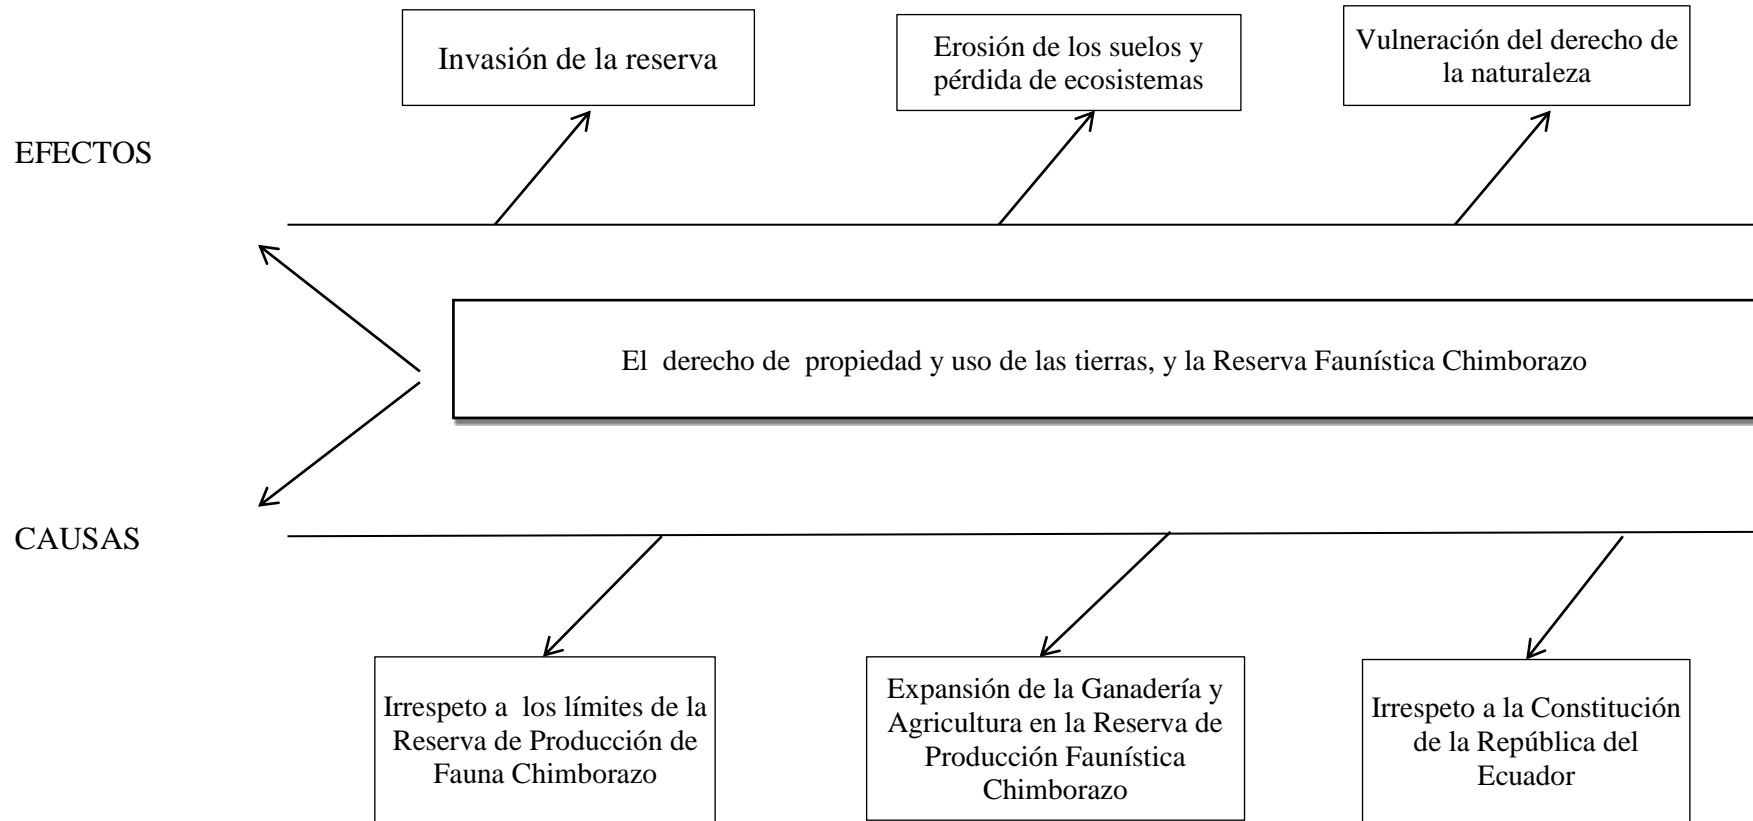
Invasión de la reserva

Erosión de los suelos y pérdida de ecosistemas

Vulneración del derecho de la naturaleza

EFECTOS

El derecho de propiedad y uso de las tierras, y la Reserva Faunística Chimborazo

CAUSAS

Irrespeto a los límites de la Reserva de Producción de Fauna Chimborazo

Expansión de la Ganadería y Agricultura en la Reserva de Producción Faunística Chimborazo

Irrespeto a la Constitución de la República del Ecuador